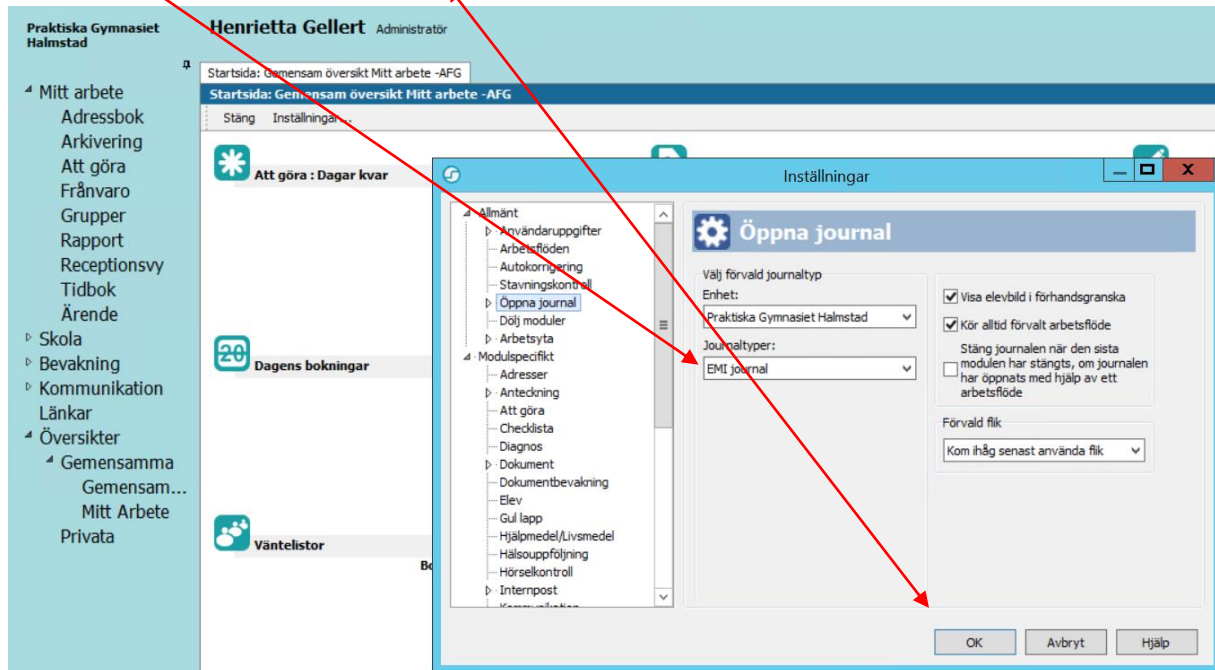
Praktiska Gymnasiet Halmstad

Henrietta Gellert Administratör

Mitt arbete
Adressbok
Arkivering
Att göra
Frånvaro
Grupper
Rapport
Receptionsvy
Tidbok
Ärende
Skola
Bevakning
Kommunikation
Länkar
Översikter
Gemensamma
Gemensam...
Mitt Arbete
Privata

Startsida: Gemensam översikt Mitt arbete -AFG

Startsida: Gemensam översikt Mitt arbete -AFG

Stäng Inställningar...

Att göra : Dagar kvar

Dagens bokningar

Väntelistor

Bo

Inställningar

Allmänt
Användaruppgifter
Arbetsflöden
Autokorrigering
Stavningskontroll
Öppna journal
Dölj moduler
Arbetsyta
Modulspecifikt
Adresser
Anteckning
Att göra
Checklista
Diagnos
Dokument
Dokumentbevakning
Elev
Gul lapp
Hjälpmedel/Livsmedel
Hälsouppföljning
Hörselkontroll
Internpost
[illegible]

Öppna journal

Välj förvald journaltyp
Enhet:
Praktiska Gymnasiet Halmstad
Journaltyper:
EMI journal

Visa elevbild i förhandsgranska
Kör alltid förvalt arbetsflöde
Stäng journalen när den sista modulen har stängts, om journalen har öppnats med hjälp av ett arbetsflöde

Förvald flik
Kom ihåg senast använda flik

OK
Avbryt
Hjälp